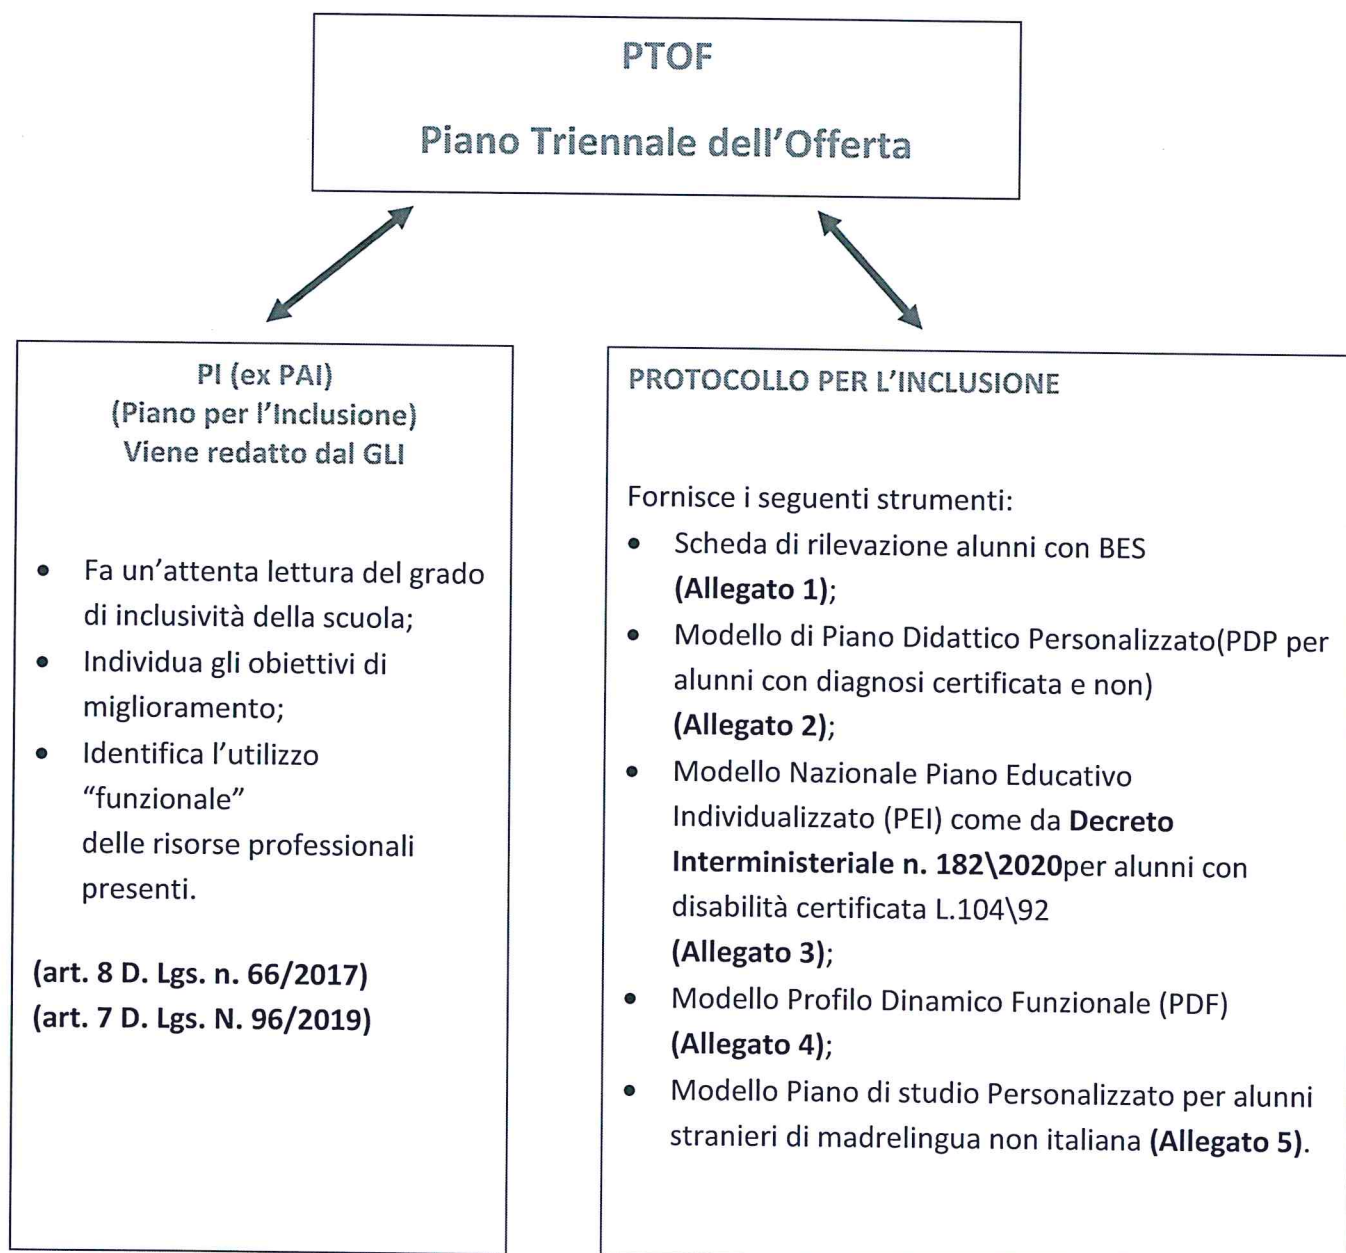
PTOF

Piano Triennale dell'Offerta

PI (ex PAI)
(Piano per l'Inclusione)
Viene redatto dal GLI

- Fa un'attenta lettura del grado di inclusività della scuola;
- Individua gli obiettivi di miglioramento;
- Identifica l'utilizzo "funzionale" delle risorse professionali presenti.

**(art. 8 D. Lgs. n. 66/2017)**
**(art. 7 D. Lgs. N. 96/2019)**

PROTOCOLLO PER L'INCLUSIONE

Fornisce i seguenti strumenti:

- Scheda di rilevazione alunni con BES **(Allegato 1)**;
- Modello di Piano Didattico Personalizzato(PDP per alunni con diagnosi certificata e non) **(Allegato 2)**;
- Modello Nazionale Piano Educativo Individualizzato (PEI) come da **Decreto Interministeriale n. 182\2020**per alunni con disabilità certificata L.104\92 **(Allegato 3)**;
- Modello Profilo Dinamico Funzionale (PDF) **(Allegato 4)**;
- Modello Piano di studio Personalizzato per alunni stranieri di madrelingua non italiana **(Allegato 5)**.